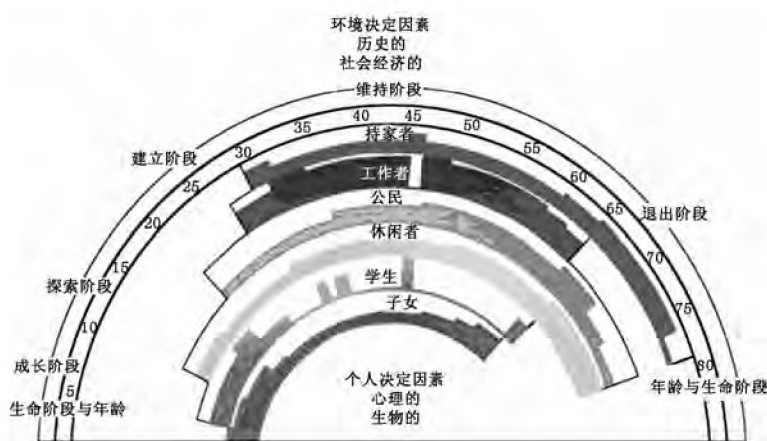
环境决定因素
历史的
社会经济的

维持阶段

40 45

35 持家者 50

建立阶段 30 55

25 工作者 60

公民 65 退出阶段

20

休闲者 70

15

探索阶段 学生

10 子女 75

成长阶段

5 80

生命阶段与年龄

个人决定因素
心理的
生物的

年龄与生命阶段